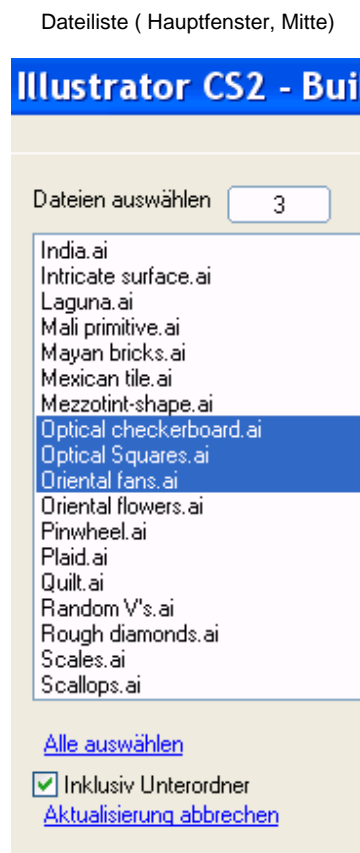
Dateiliste ( Hauptfenster, Mitte)

Illustrator CS2 - Bui

Dateien auswählen 3

India.ai
Intricate surface.ai
Laguna.ai
Mali primitive.ai
Mayan bricks.ai
Mexican tile.ai
Mezzotint-shape.ai
Optical checkerboard.ai
Optical Squares.ai
Oriental fans.ai
Oriental flowers.ai
Pinwheel.ai
Plaid.ai
Quilt.ai
Random V's.ai
Rough diamonds.ai
Scales.ai
Scallops.ai

Alle auswählen

Inklusiv Unterordner

Aktualisierung abbrechen